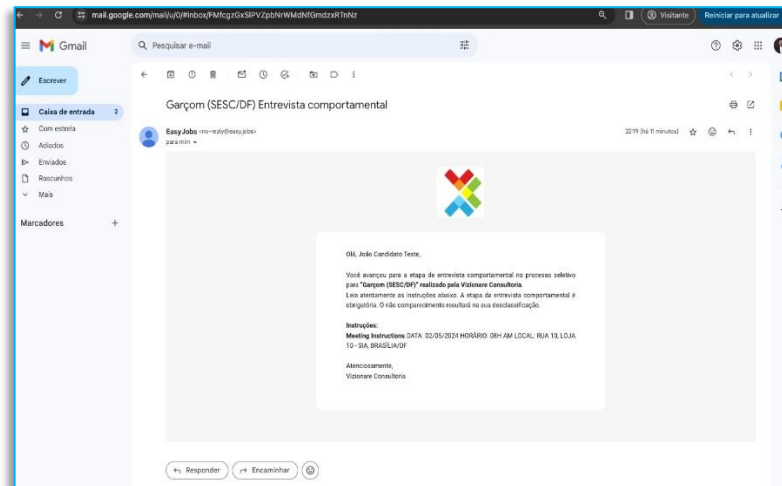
mail.google.com/mail/u/0/#inbox/FMfcgzGxSlPVZpbNrWMdNfGmdzxRTnNz

Visitante

Reiniciar para atualizar

Gmail

Pesquisar e-mail

Escrever

Caixa de entrada 2

Com estrela

Adiados

Enviados

Rascunhos

Mais

Marcadores

Garçom (SESC/DF) Entrevista comportamental

EasyJobs <no-reply@easy.jobs>

para mim

22:19 (há 11 minutos)

Olá, João Candidato Teste,

Você avançou para a etapa de entrevista comportamental no processo seletivo para **"Garçom (SESC/DF)" realizado pela Vizionare Consultoria**. Leia atentamente as instruções abaixo. A etapa da entrevista comportamental é obrigatória. O não comparecimento resultará na sua desclassificação.

**Instruções:**
**Meeting Instructions** DATA: 02/05/2024 HORÁRIO: 08H AM LOCAL: RUA 10, LOJA 10 - SIA, BRASÍLIA/DF

Atenciosamente,
Vizionare Consultoria.

Responder

Encaminhar